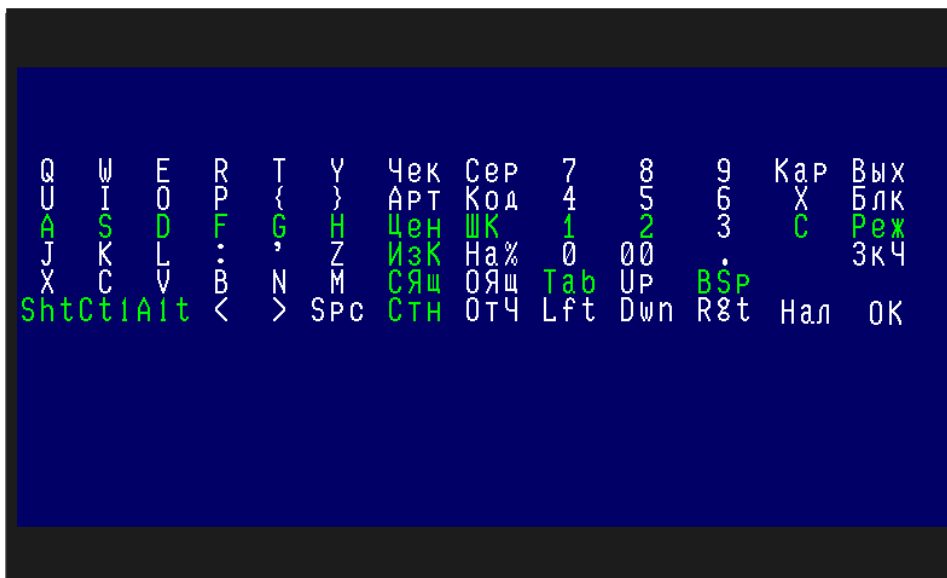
| | | | | | | | | | | | | |
|---|---|---|---|---|---|---|---|---|---|---|---|---|
| Q | W | E | R | T | Y | Чек | Сер | 7 | 8 | 9 | Кар | Вых |
| U | I | O | P | { | } | Арт | Код | 4 | 5 | 6 | X | Блк |
| A | S | D | F | G | H | Цен | ШК | 1 | 2 | 3 | C | Реж |
| J | K | L | : | ' | Z | ИзК | На% | 0 | 00 | . | | ЗкЧ |
| X | C | V | B | N | M | СЯщ | ОЯщ | Tab | Up | BSp | | |
| Sht | Ctl | Alt | < | > | Spc | СТН | ОТЧ | Lft | Dwn | Rgt | Нал | OK |